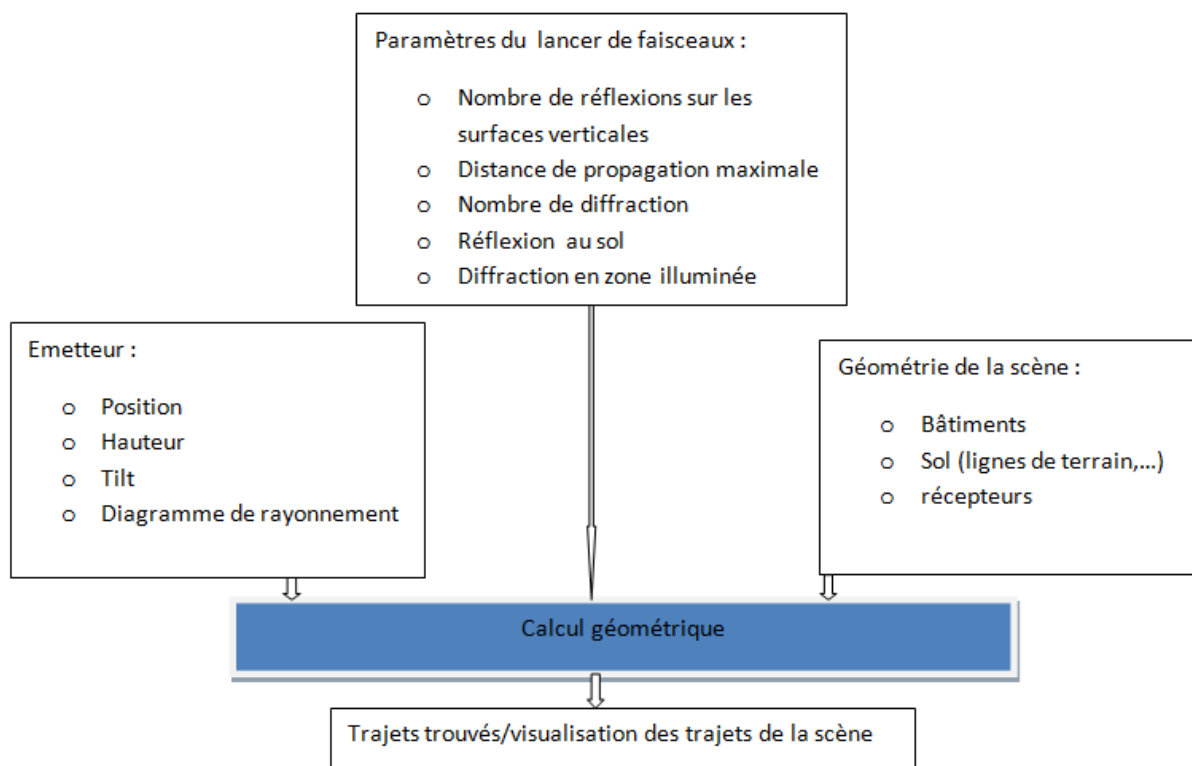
Paramètres du lancer de faisceaux :

o Nombre de réflexions sur les surfaces verticales
o Distance de propagation maximale
o Nombre de diffraction
o Réflexion au sol
o Diffraction en zone illuminée

Emetteur :

o Position
o Hauteur
o Tilt
o Diagramme de rayonnement

Géométrie de la scène :

o Bâtiments
o Sol (lignes de terrain,...)
o récepteurs

Calcul géométrique

Trajets trouvés/visualisation des trajets de la scène